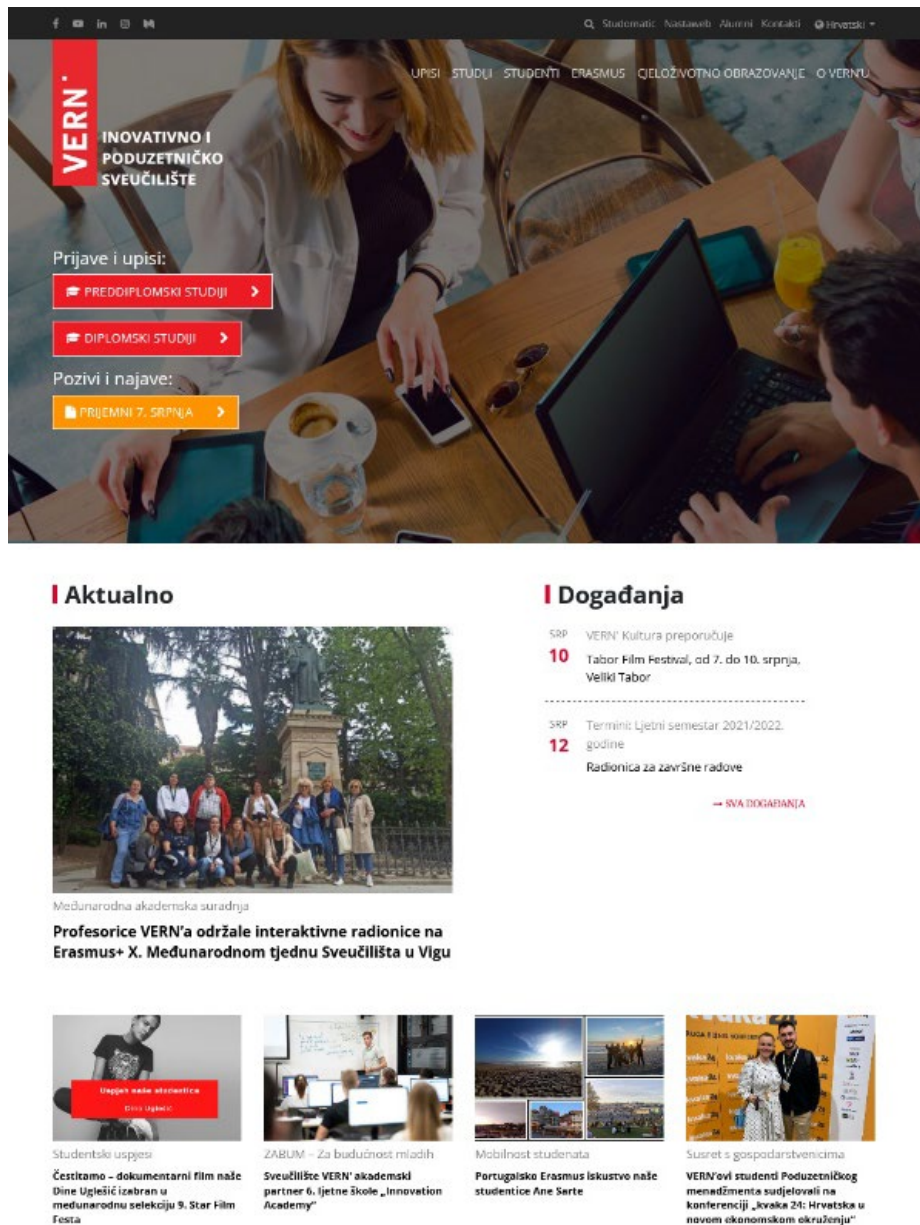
Studomatic Nastavnici Alumni Kontakti Hrvatski

UPISI STUDIJI STUDENTI ERASMUS CJELOŽIVOTNO OBRAZOVANJE O VERN'U

VERN'

INOVATIVNO I PODUZETNIČKO SVEUČILIŠTE

Prijave i upisi:

PREDDIPLOMSKI STUDIJI

DIPLOMSKI STUDIJI

Pozivi i najave:

PRIJEMNI 7. SRPNJA

Aktualno

Međunarodna akademska suradnja

Profesorice VERN'a održale interaktivne radionice na Erasmus+ X. Međunarodnom tjednu Sveučilišta u Vigu

Događanja

SRP 10 VERN' Kultura preporučuje
Tabor Film Festival, od 7. do 10. srpnja, Veliki Tabor

SRP 12 Termini: Ljetni semestar 2021/2022. godine
Radionica za završne radove

→ SVA DOGAĐANJA

Uspjeh naše studentice
Dina Uglešić

Studentski uspjesi
Čestitamo – dokumentarni film naše Dine Uglešić izabran u međunarodnu selekciju 9. Star Film Festa

ZABUM – Za budućnost mladih
Sveučilište VERN' akademski partner 6. ljetne škole „Innovation Academy"

Mobilnost studenata
Portugalsko Erasmus iskustvo naše studentice Ane Sarte

Susret s gospodarstvenicima
VERN'ovi studenti Poduzetničkog menadžmenta sudjelovali na konferenciji „kvaka 24: Hrvatska u novom ekonomskom okruženju"